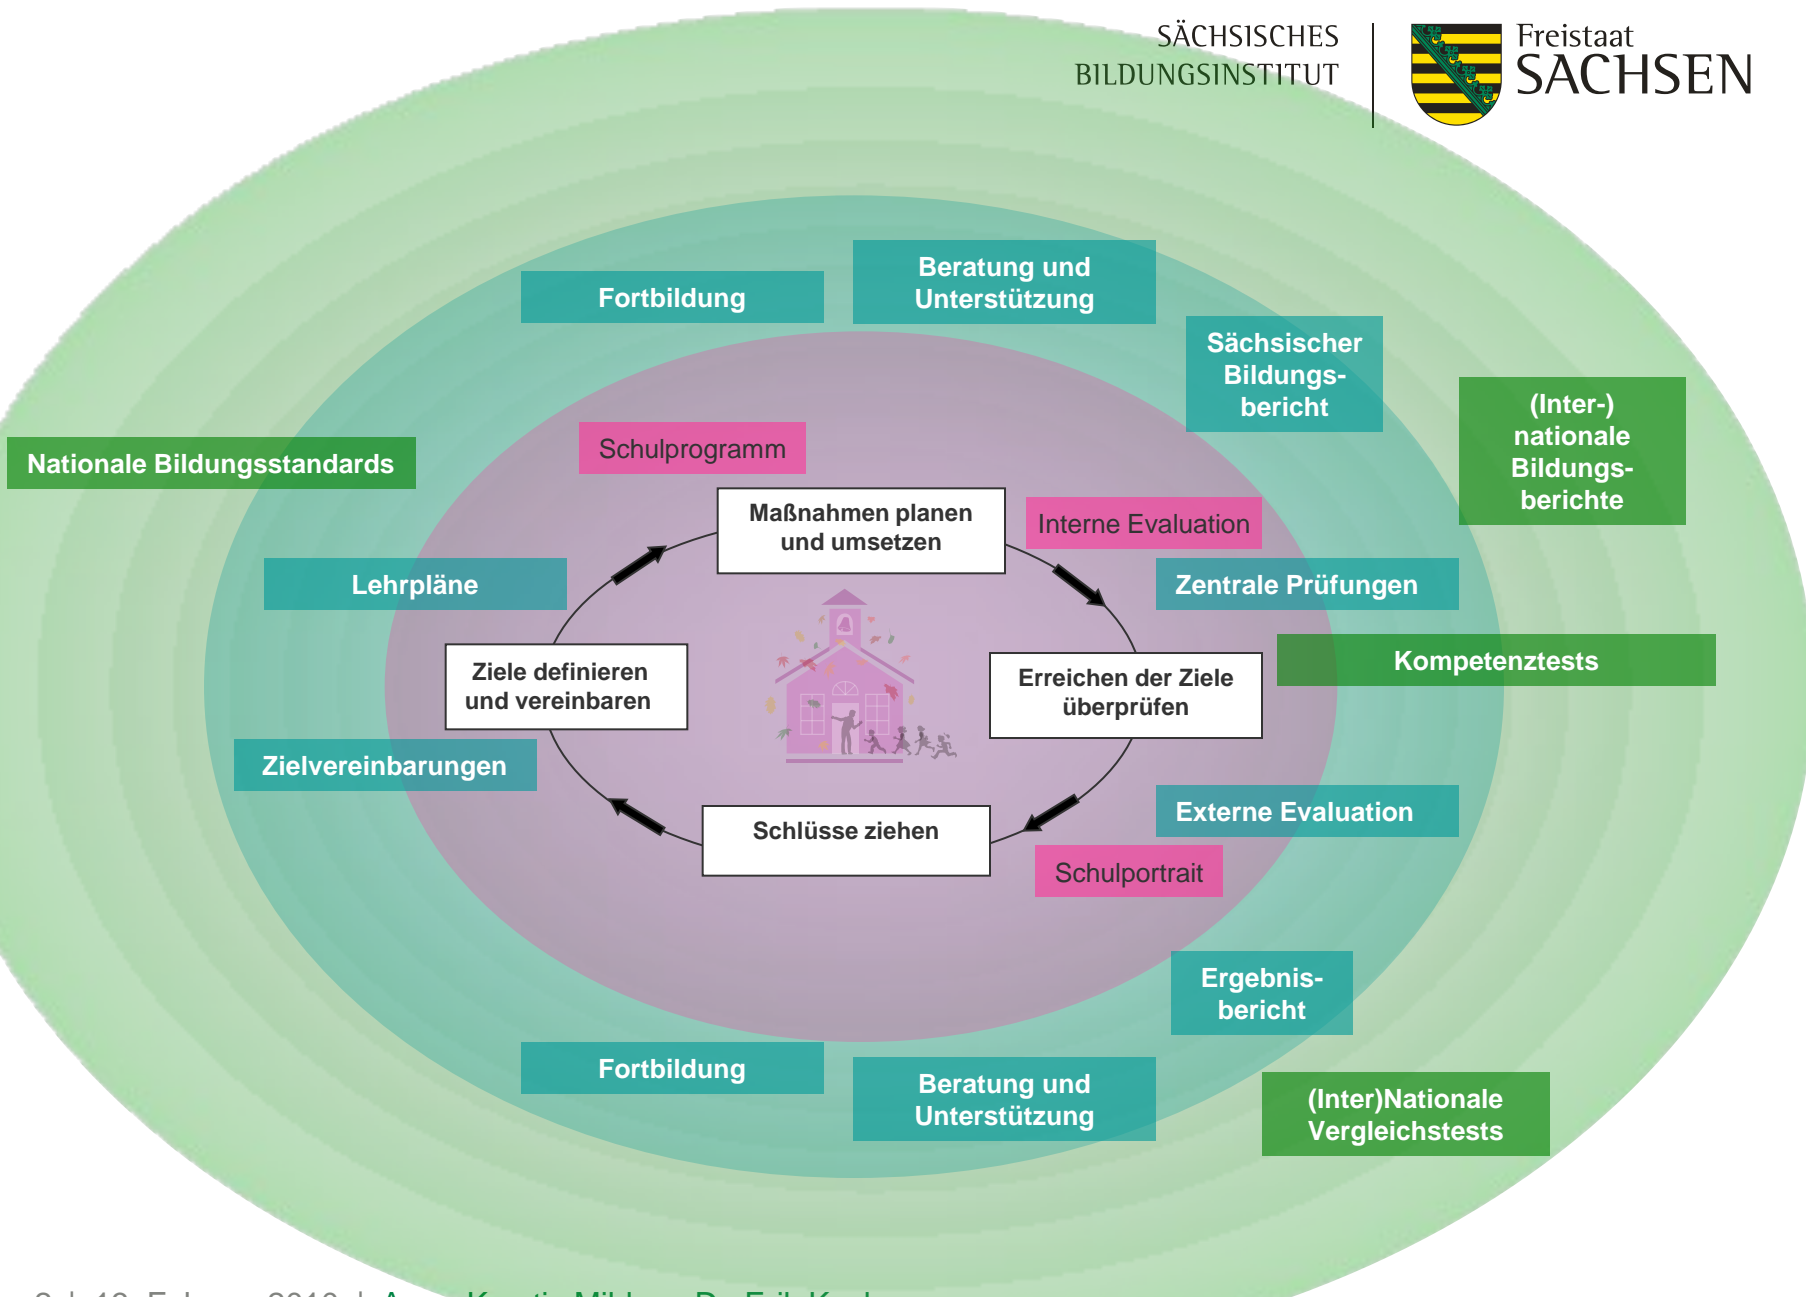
SÄCHSISCHES BILDUNGSINSTITUT

Freistaat SACHSEN

Fortbildung

Beratung und Unterstützung

Sächsischer Bildungsbericht

(Inter-) nationale Bildungsberichte

Nationale Bildungsstandards

Schulprogramm

Maßnahmen planen und umsetzen

Interne Evaluation

Lehrpläne

Zentrale Prüfungen

Kompetenztests

Ziele definieren und vereinbaren

Erreichen der Ziele überprüfen

Zielvereinbarungen

Schlüsse ziehen

Externe Evaluation

Schulportrait

Ergebnisbericht

Fortbildung

Beratung und Unterstützung

(Inter)Nationale Vergleichstests

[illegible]